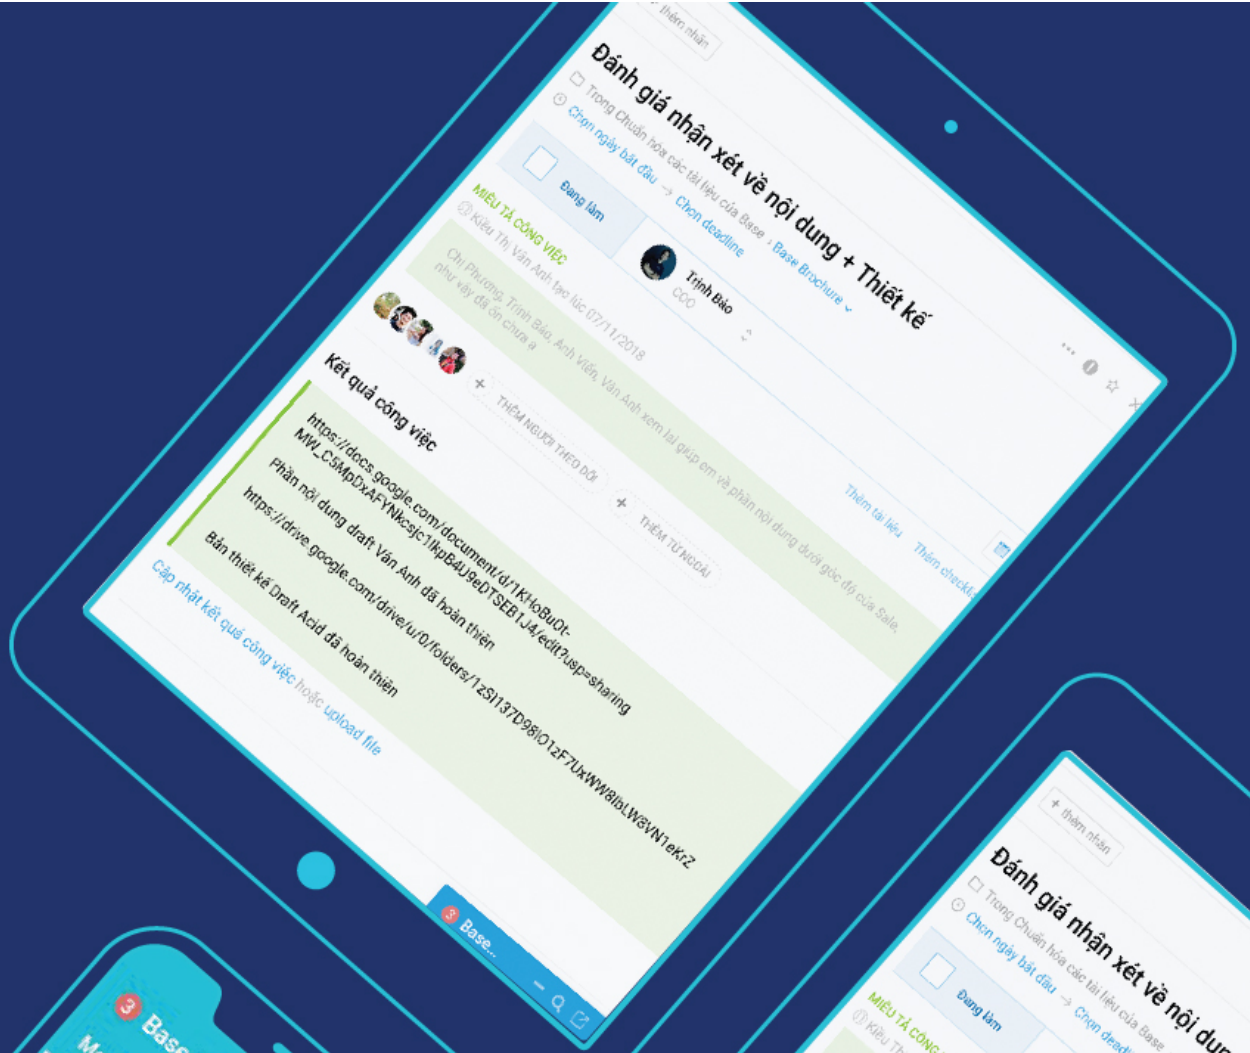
thêm nhãn

Đánh giá nhận xét về nội dung + Thiết kế

Trong Chuẩn hóa các tài liệu của Base › Base Brochure

Chọn ngày bắt đầu → Chọn deadline

Đang làm

Trịnh Bảo
CCO

MIÊU TẢ CÔNG VIỆC

Kiều Thị Vân Anh tạo lúc 07/11/2018

Chị Phương, Trịnh Bảo, Anh Viễn, Vân Anh xem lại giúp em về phần nội dung dưới góc độ của Sale, như vậy đã ổn chưa ạ

Thêm tài liệu

Thêm checklist

+ THÊM NGƯỜI THEO DÕI

+ THÊM TỪ KHOÁ

Kết quả công việc

https://docs.google.com/document/d/1KHoBuOt-MW_C5MpDxAFYNkcsjc1IkpB4U9eDTSEB1J4/edit?usp=sharing
Phần nội dung draft Vân Anh đã hoàn thiện
https://drive.google.com/drive/u/0/folders/1zSI137D98lO1zF7UxWW8IbLW8VN1eKrZ
Bản thiết kế Draft Acid đã hoàn thiện

Cập nhật kết quả công việc hoặc upload file

3 Base...

+ thêm nhãn

Đánh giá nhận xét về nội dung

Trong Chuẩn hóa các tài liệu của Base

Chọn ngày bắt đầu → Chọn deadl

Đang làm

MIÊU TẢ CÔNG

Kiều Th

3 Base